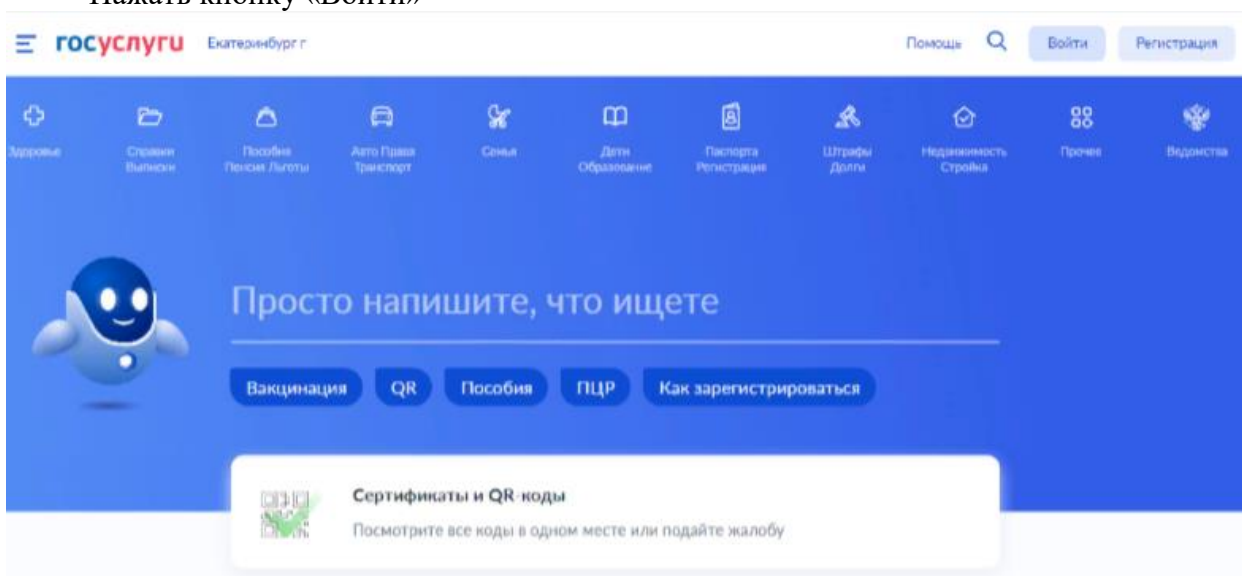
Нажать кнопку «Войти»

госуслуги Екатеринбург г

Помощь Войти Регистрация

Здоровье
Справки Выписки
Пособия Пенсия Льготы
Авто Права Транспорт
Семья
Дети Образование
Паспорта Регистрация
Штрафы Долги
Недвижимость Стройка
Прочее
Ведомства

Просто напишите, что ищете

Вакцинация QR Пособия ПЦР Как зарегистрироваться

Сертификаты и QR-коды
Посмотрите все коды в одном месте или подайте жалобу